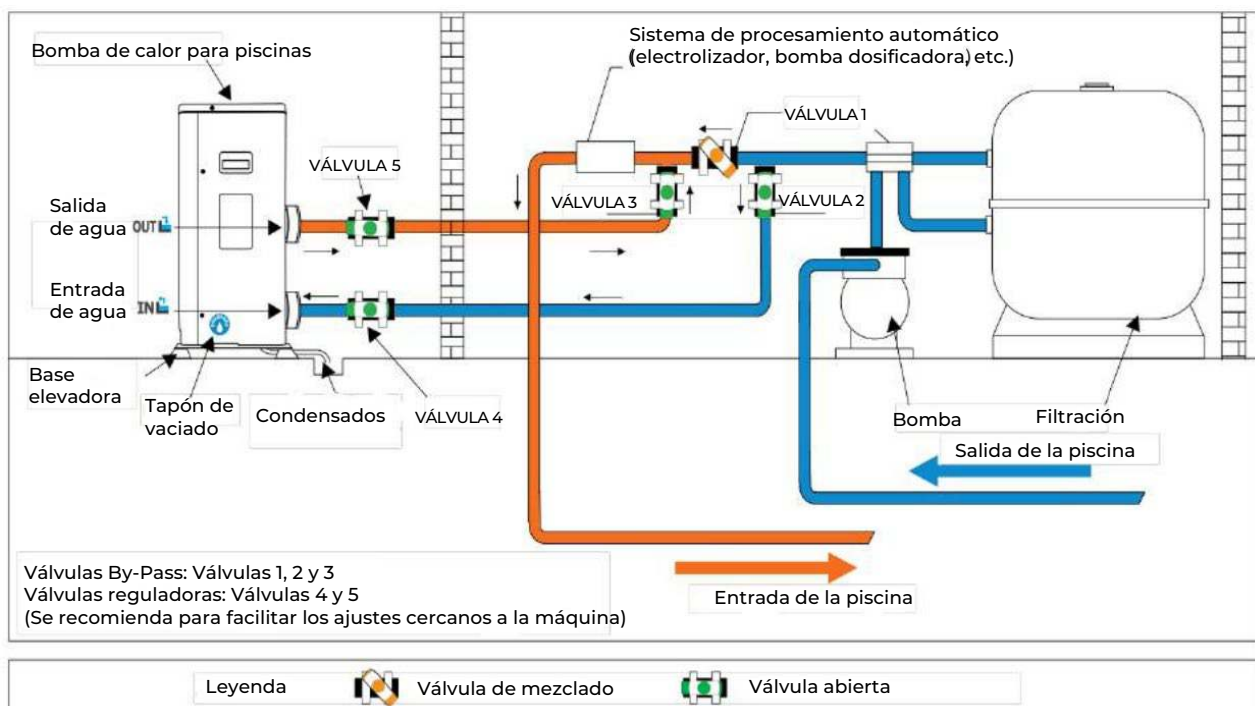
Bomba de calor para piscinas

Sistema de procesamiento automático (electrolizador, bomba dosificadora, etc.)

VÁLVULA 1

VÁLVULA 5

VÁLVULA 3

VÁLVULA 2

Salida de agua

OUT

Entrada de agua

IN

Base elevadora

Tapón de vaciado

Condensados

VÁLVULA 4

Bomba

Filtración

Salida de la piscina

Válvulas By-Pass: Válvulas 1, 2 y 3
Válvulas reguladoras: Válvulas 4 y 5
(Se recomienda para facilitar los ajustes cercanos a la máquina)

Entrada de la piscina

Leyenda

Válvula de mezclado

Válvula abierta